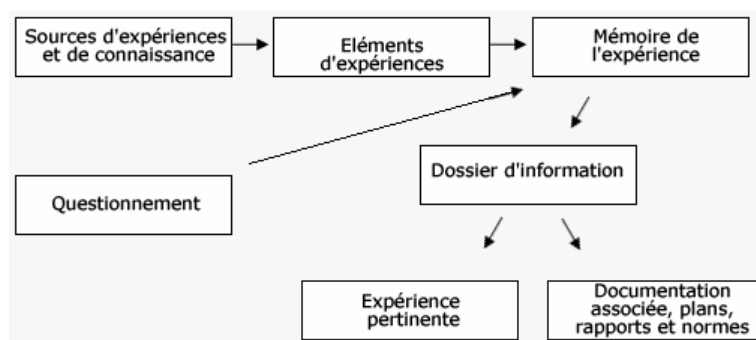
Sources d'expériences et de connaissance

Eléments d'expériences

Mémoire de l'expérience

Questionnement

Dossier d'information

Expérience pertinente

Documentation associée, plans, rapports et normes